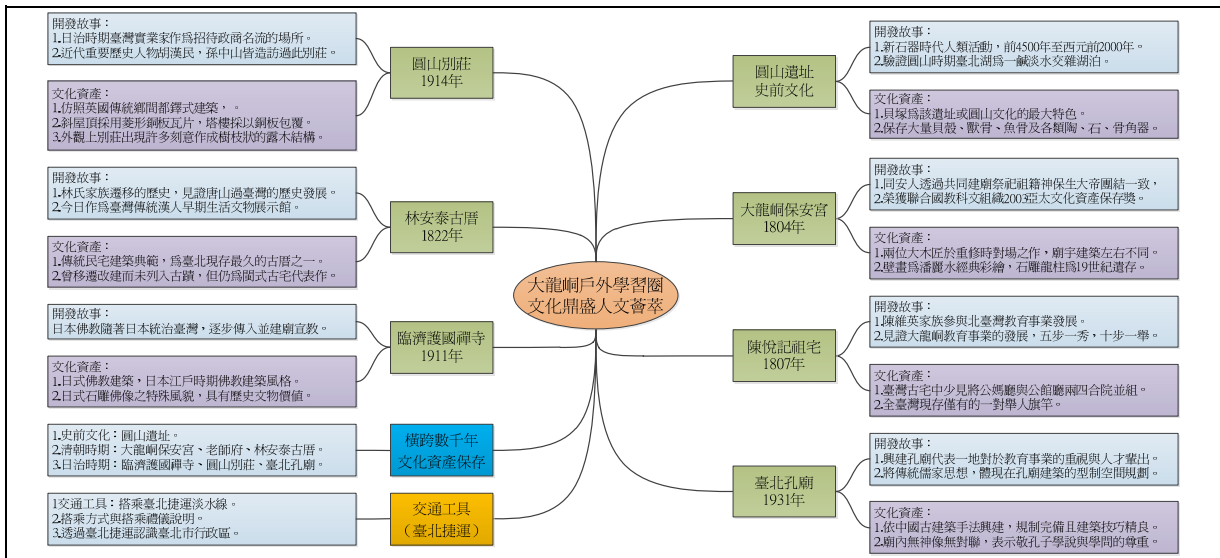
大龍峒戶外學習圈
文化鼎盛人文薈萃

圓山別莊
1914年

開發故事：
1.日治時期臺灣實業家作爲招待政商名流的場所。
2.近代重要歷史人物胡漢民，孫中山皆造訪過此別莊。

文化資產：
1.仿照英國傳統鄉間都鐸式建築，。
2.斜屋頂採用菱形銅板瓦片，塔樓採以銅板包覆。
3.外觀上別莊出現許多刻意作成樹枝狀的露木結構。

林安泰古厝
1822年

開發故事：
1.林氏家族遷移的歷史，見證唐山過臺灣的歷史發展。
2.今日作爲臺灣傳統漢人早期生活文物展示館。

文化資產：
1.傳統民宅建築典範，爲臺北現存最久的古厝之一。
2.曾移遷改建而未列入古蹟，但仍爲閩式古宅代表作。

臨濟護國禪寺
1911年

開發故事：
日本佛教隨著日本統治臺灣，逐步傳入並建廟宣教。

文化資產：
1.日式佛教建築，日本江戶時期佛教建築風格。
2.日式石雕佛像之特殊風貌，具有歷史文物價值。

橫跨數千年
文化資產保存

1.史前文化：圓山遺址。
2.清朝時期：大龍峒保安宮、老師府、林安泰古厝。
3.日治時期：臨濟護國禪寺、圓山別莊、臺北孔廟。

交通工具
（臺北捷運）

1交通工具：搭乘臺北捷運淡水線。
2.搭乘方式與搭乘禮儀說明。
3.透過臺北捷運認識臺北市行政區。

圓山遺址
史前文化

開發故事：
1.新石器時代人類活動，前4500年至西元前2000年。
2.驗證圓山時期臺北湖爲一鹹淡水交雜湖泊。

文化資產：
1.貝塚爲該遺址或圓山文化的最大特色。
2.保存大量貝殼、獸骨、魚骨及各類陶、石、骨角器。

大龍峒保安宮
1804年

開發故事：
1.同安人透過共同建廟祭祀祖籍神保生大帝團結一致，
2.榮獲聯合國教科文組織2003亞太文化資產保存獎。

文化資產：
1.兩位大木匠於重修時對場之作，廟宇建築左右不同。
2.壁畫爲潘麗水經典彩繪，石雕龍柱爲19世紀遺存。

陳悅記祖宅
1807年

開發故事：
1.陳維英家族參與北臺灣教育事業發展。
2.見證大龍峒教育事業的發展，五步一秀，十步一舉。

文化資產：
1.臺灣古宅中少見將公媽廳與公館廳兩四合院並組。
2.全臺灣現存僅有的一對舉人旗竿。

臺北孔廟
1931年

開發故事：
1.興建孔廟代表一地對於教育事業的重視與人才輩出。
2.將傳統儒家思想，體現在孔廟建築的型制空間規劃。

文化資產：
1.依中國古建築手法興建，規制完備且建築技巧精良。
2.廟內無神像無對聯，表示敬孔子學說與學問的尊重。